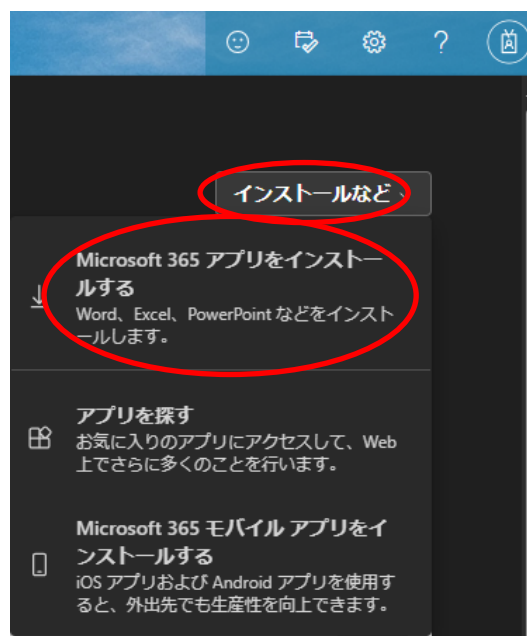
?

インストールなど

Microsoft 365 アプリをインストールする
Word、Excel、PowerPoint などをインストールします。

アプリを探す
お気に入りのアプリにアクセスして、Web 上でさらに多くのことを行います。

Microsoft 365 モバイル アプリをインストールする
iOS アプリおよび Android アプリを使用すると、外出先でも生産性を向上できます。